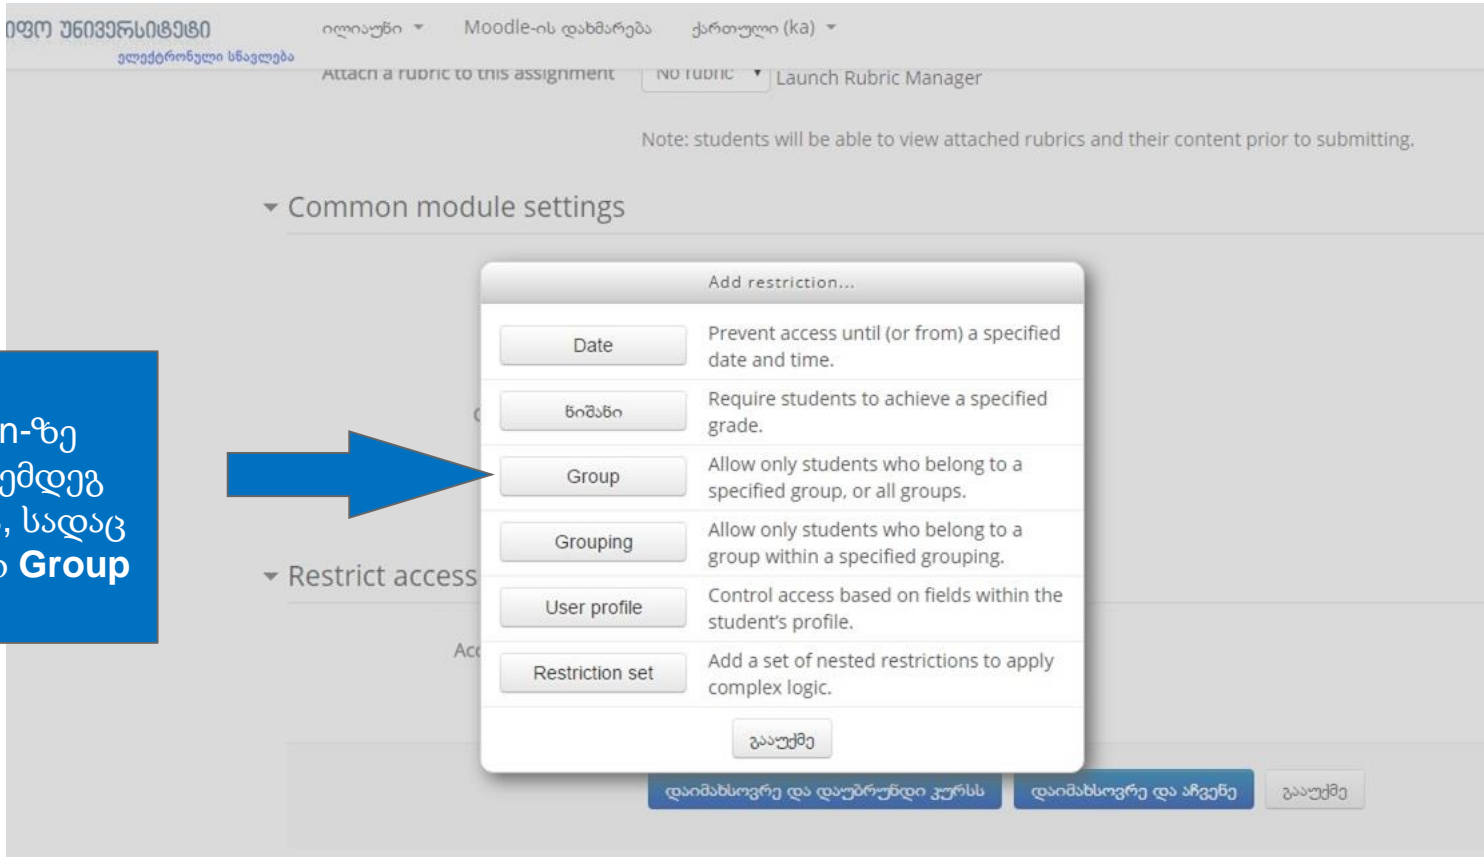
ᲘᲤᲝ ᲣᲜᲘᲕᲔᲠᲡᲘᲢᲔᲢᲘ
ელექტრონული სწავლება

ილიაუნი ▾ Moodle-ის დახმარება ქართული (ka) ▾

Attach a rubric to this assignment No rubric ▾ Launch Rubric Manager

Note: students will be able to view attached rubrics and their content prior to submitting.

▾ Common module settings

n-ზე
ემდეგ
, სადაც
ი Group

▾ Restrict access

Acc

Add restriction...

| | |
|---|---|
| Date | Prevent access until (or from) a specified date and time. |
| ნიშანი | Require students to achieve a specified grade. |
| Group | Allow only students who belong to a specified group, or all groups. |
| Grouping | Allow only students who belong to a group within a specified grouping. |
| User profile | Control access based on fields within the student's profile. |
| Restriction set | Add a set of nested restrictions to apply complex logic. |

გააუქმე

დაიმახსოვრე და დაუბრუნდი კურსს დაიმახსოვრე და აჩვენე გააუქმე